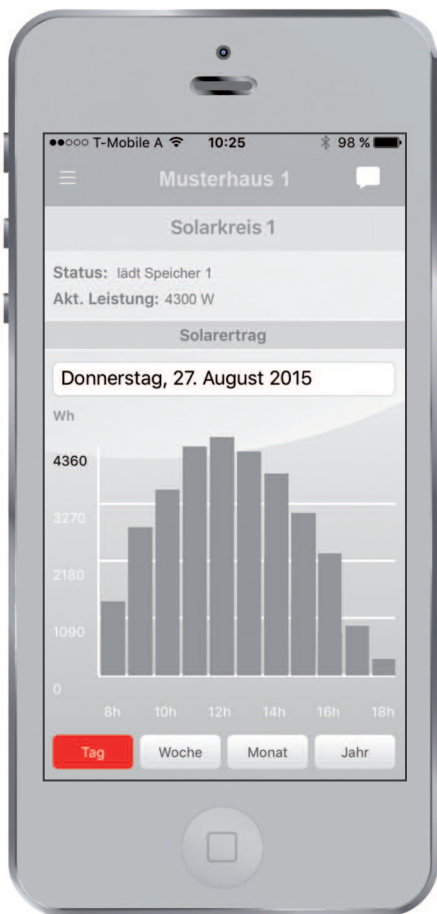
●●○○○ T-Mobile A 10:25 98 %

Musterhaus 1

Solarkreis 1

Status: lädt Speicher 1
Akt. Leistung: 4300 W

Solarertrag

Donnerstag, 27. August 2015

Wh

4360
3270
2180
1090
0

8h 10h 12h 14h 16h 18h

Tag Woche Monat Jahr